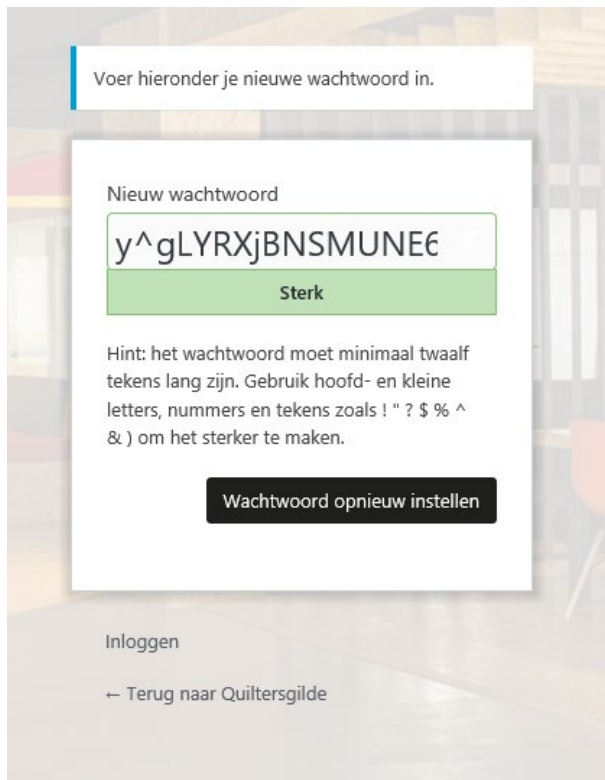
Voer hieronder je nieuwe wachtwoord in.

Nieuw wachtwoord

y^gLYRXjBNSMUNE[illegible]

Sterk

Hint: het wachtwoord moet minimaal twaalf tekens lang zijn. Gebruik hoofd- en kleine letters, nummers en tekens zoals ! " ? $ % ^ & ) om het sterker te maken.

Wachtwoord opnieuw instellen

Inloggen

← Terug naar Quiltersgilde